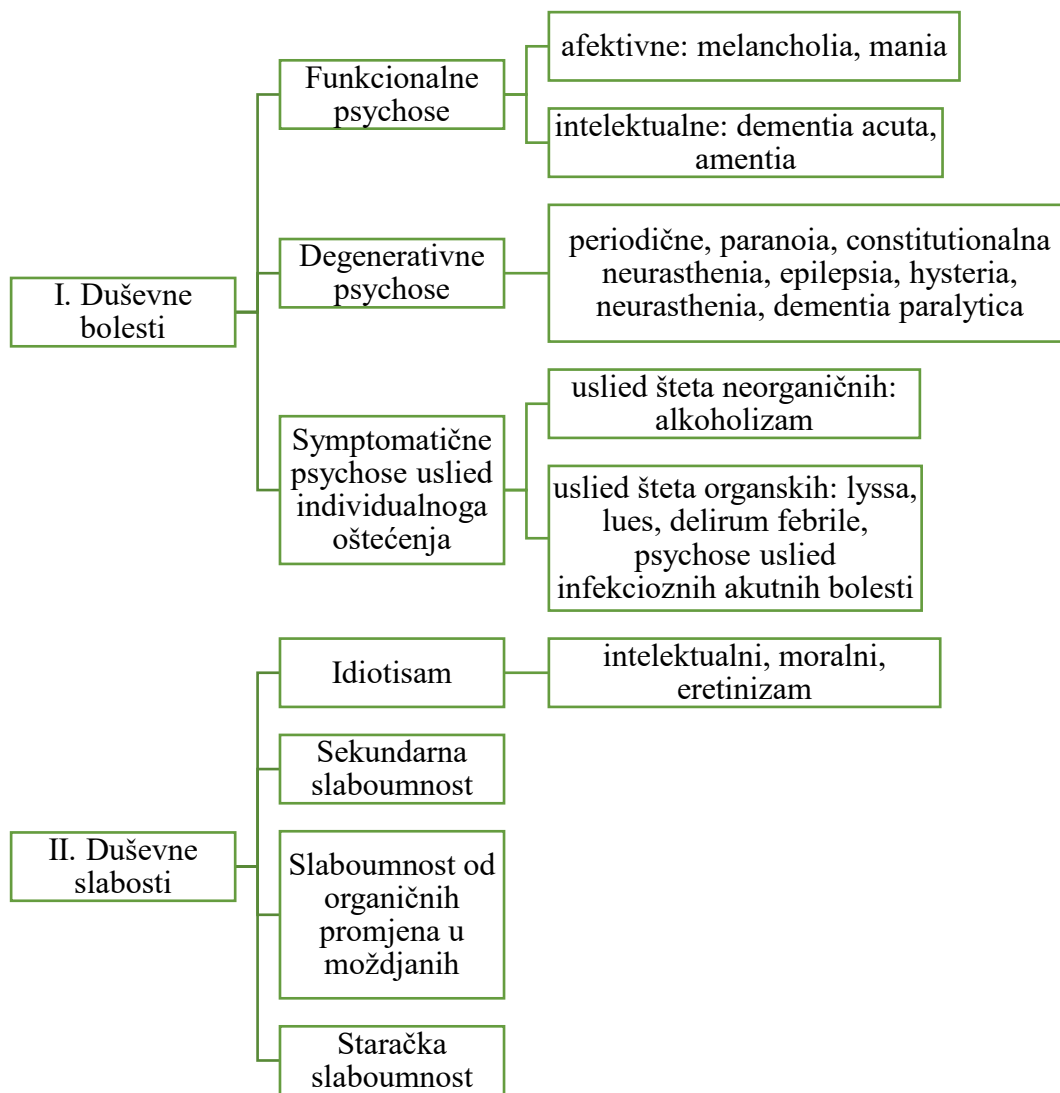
I. Duševne bolesti

Funkcionalne psychose

afektivne: melancholia, mania

intelektualne: dementia acuta, amentia

Degenerativne psychose

periodične, paranoia, constitutionalna neurasthenia, epilepsia, hysteria, neurasthenia, dementia paralytica

Symptomatične psychose uslied individualnoga oštećenja

uslied šteta neorganičnih: alkoholizam

uslied šteta organskih: lyssa, lues, delirum febrile, psychose uslied infekcioznih akutnih bolesti

II. Duševne slabosti

Idiotisam

intelektualni, moralni, eretinizam

Sekundarna slaboumnost

Slaboumnost od organičnih promjena u moždjanih

Staračka slaboumnost